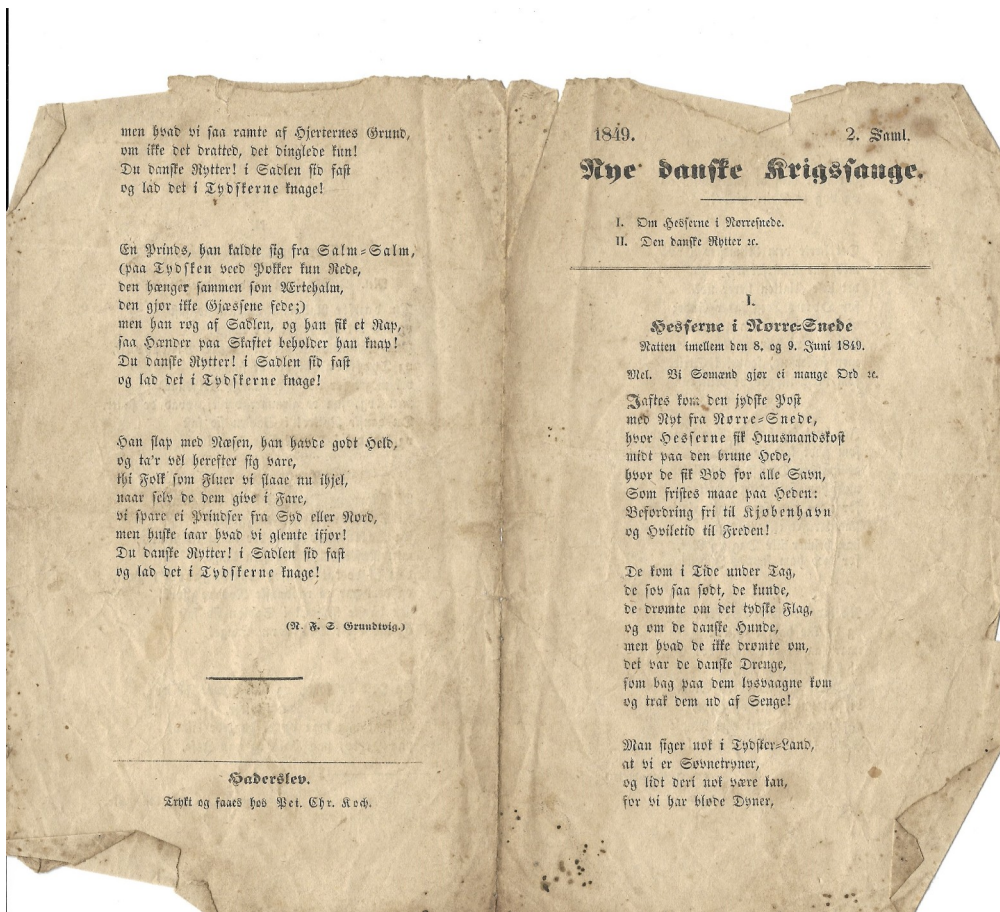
men hvad vi saa ramte af Hjerternes Grund,
om ikke det dratted, det dinglede kun!
Du danske Rytter! i Sadlen sid fast
og lad det i Tydskerne knage!

En Prinds, han kaldte sig fra Salm=Salm,
(paa Tydsken veed Pokker kun Rede,
den hænger sammen som Ærtehalm,
den gjør ikke Gjæssene fede;)
men han rog af Sadlen, og han fik et Rap,
saa Hænder paa Skaftet beholder han knap!
Du danske Rytter! i Sadlen sid fast
og lad det i Tydskerne knage!

Han slap med Næsen, han havde godt Held,
og ta'r vel herefter sig vare,
thi Folk som Fluer vi slaae nu ihjel,
naar selv de dem give i Fare,
vi spare ei Prindser fra Syd eller Nord,
men huske iaar hvad vi glemte ifjor!
Du danske Rytter! i Sadlen sid fast
og lad det i Tydskerne knage!

(N. F. S. Grundtvig.)

Haderslev.
Trykt og faaes hos Pet. Chr. Koch.

1849. 2. Saml.

Nye danske Krigssange.

I. Om Hesserne i Nørresnede.
II. Den danske Rytter &c.

I.
Hesserne i Nørre=Snede
Natten imellem den 8. og 9. Juni 1849.

Mel. Vi Sømænd gjør ei mange Ord &c.

Jaftes kom den jydske Post
med Nyt fra Nørre=Snede,
hvor Hesserne fik Huusmandskost
midt paa den brune Hede,
hvor de fik Bod for alle Savn,
Som fristes maae paa Heden:
Befordring fri til Kjøbenhavn
og Hviletid til Freden!

De kom i Tide under Tag,
de sov saa sødt, de kunde,
de drømte om det tydske Flag,
og om de danske Hunde,
men hvad de ikke drømte om,
det var de danske Drenge,
som bag paa dem lysvaagne kom
og trak dem ud af Senge!

Man siger nok i Tydsker=Land,
at vi er Søvnetryner,
og lidt deri nok være kan,
for vi har bløde Dyner,